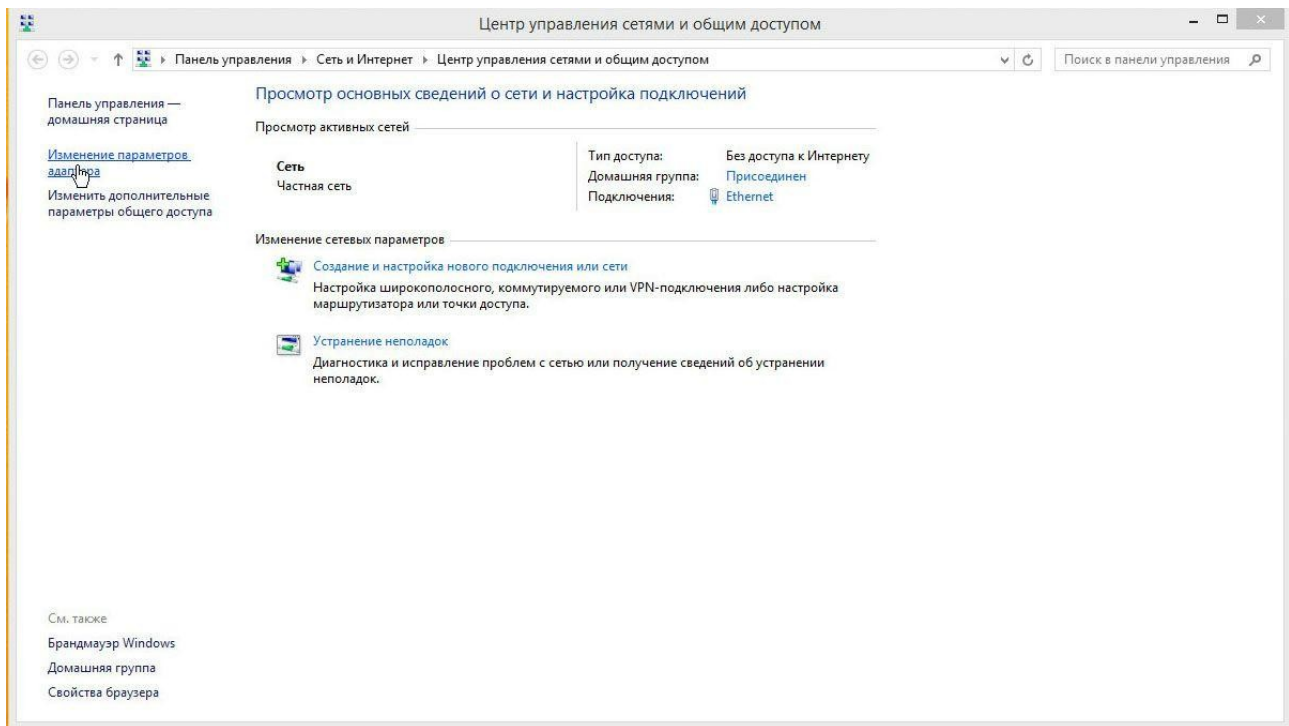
Центр управления сетями и общим доступом

Панель управления ▸ Сеть и Интернет ▸ Центр управления сетями и общим доступом

Поиск в панели управления

Панель управления — домашняя страница

Изменение параметров адаптера

Изменить дополнительные параметры общего доступа

Просмотр основных сведений о сети и настройка подключений

Просмотр активных сетей

Сеть
Частная сеть

Тип доступа: Без доступа к Интернету
Домашняя группа: Присоединен
Подключения: Ethernet

Изменение сетевых параметров

Создание и настройка нового подключения или сети
Настройка широкополосного, коммутируемого или VPN-подключения либо настройка маршрутизатора или точки доступа.

Устранение неполадок
Диагностика и исправление проблем с сетью или получение сведений об устранении неполадок.

См. также
Брандмауэр Windows
Домашняя группа
Свойства браузера